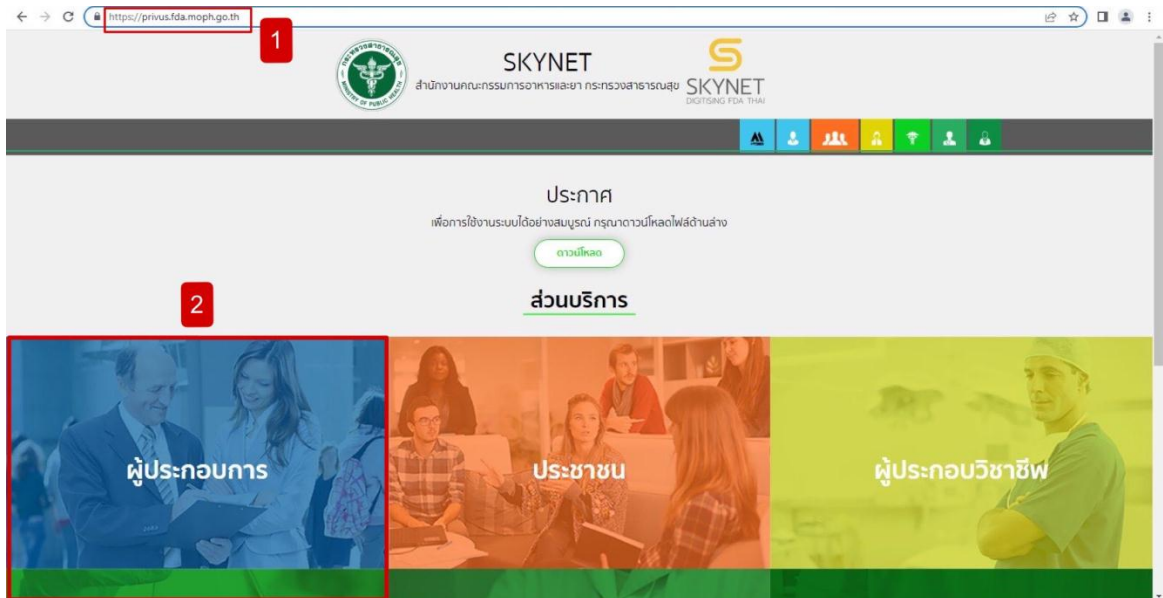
https://privus.fda.moph.go.th

1

SKYNET
สำนักงานคณะกรรมการอาหารและยา กระทรวงสาธารณสุข

SKYNET
DIGITISING FDA THAI

ประกาศ
เพื่อการใช้งานระบบได้อย่างสมบูรณ์ กรุณาดาวน์โหลดไฟล์ด้านล่าง

ดาวน์โหลด

ส่วนบริการ

2

ผู้ประกอบการ

ประชาชน

ผู้ประกอบวิชาชีพ